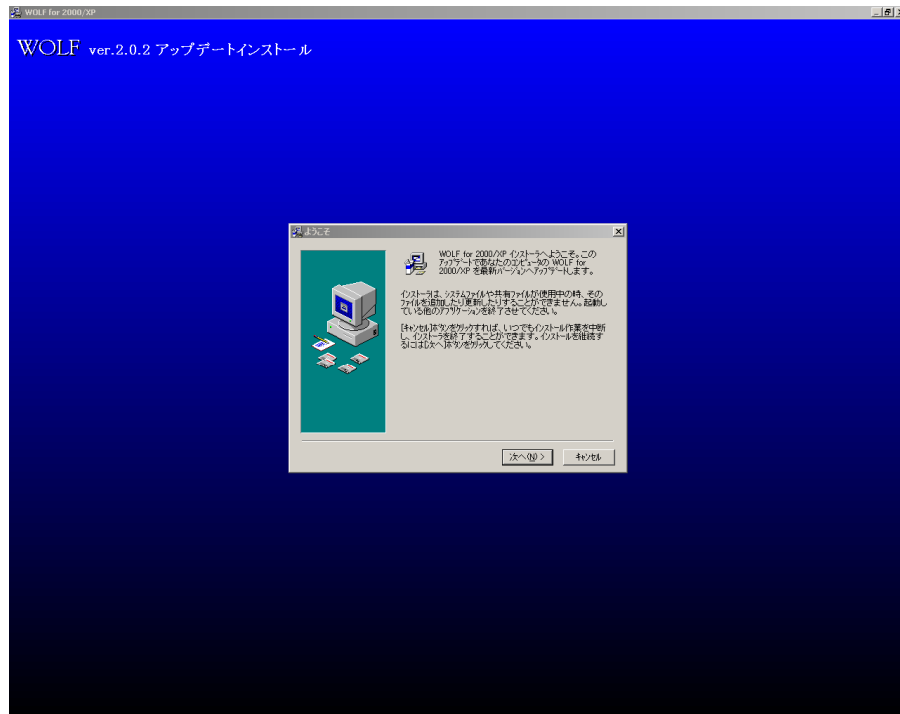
WOLF for 2000/XP

WOLF ver.2.0.2 アップデートインストール

ようこそ

WOLF for 2000/XP インストーラへようこそ。このアップデートであなたのコンピュータの WOLF for 2000/XP を最新バージョンへアップデートします。

インストーラは、システムファイルや共有ファイルが使用中の時、そのファイルを追加したり更新したりすることができません。起動している他のアプリケーションを終了させてください。

[キャンセル]ボタンをクリックすれば、いつでもインストール作業を中断し、インストーラを終了することができます。インストールを継続するには[次へ]ボタンをクリックしてください。

次へ(N) >

キャンセル